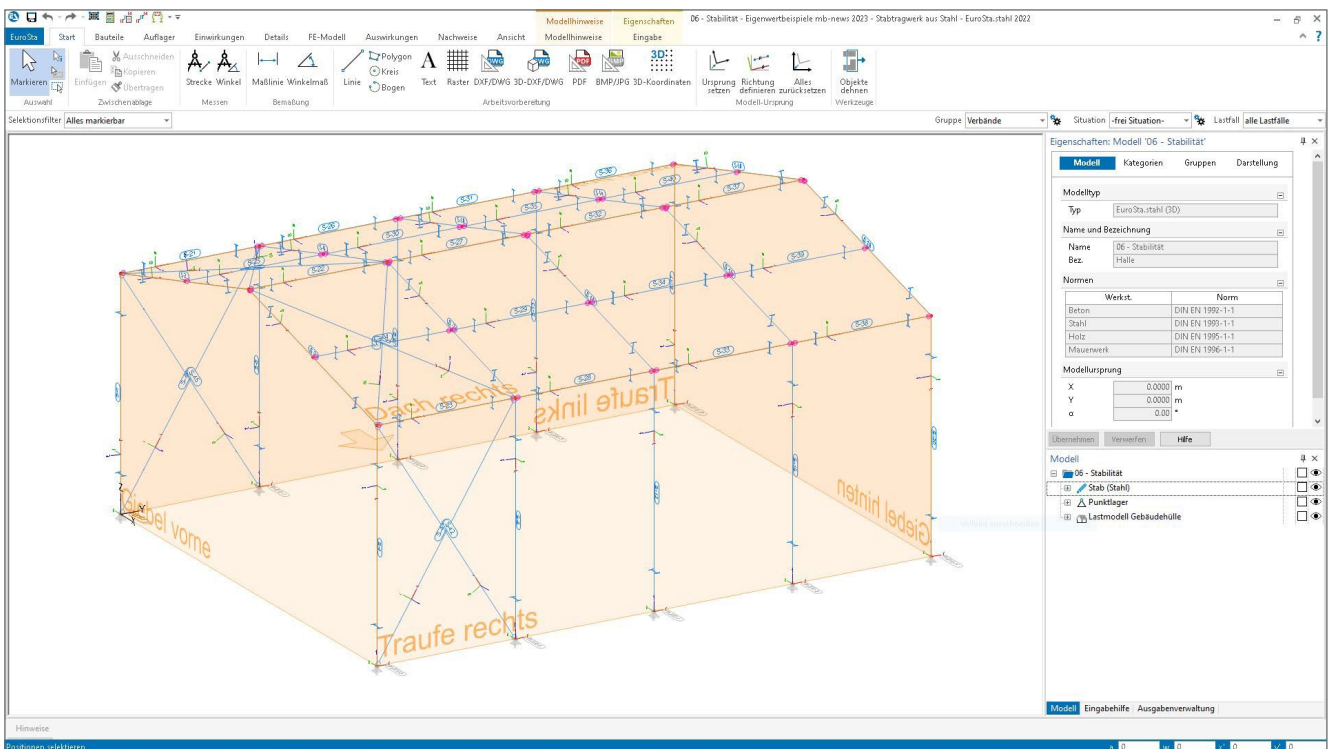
06 - Stabilität - Eigenwertbeispiele mb-news 2023 - Stabtragwerk aus Stahl - EuroSta.stahl 2022

Modellhinweise Eigenschaften

EuroSta Start Bauteile Auflager Einwirkungen Details FE-Modell Auswirkungen Nachweise Ansicht Modellhinweise Eingabe

Markieren Auswahl
Einfügen Ausschneiden Kopieren Übertragen Zwischenablage
Strecke Winkel Messen
Maßlinie Winkelmaß Bemaßung
Linie Polygon Kreis Bogen Text Raster DXF/DWG 3D-DXF/DWG PDF BMP/JPG 3D-Koordinaten Arbeitsvorbereitung
Ursprung setzen Richtung definieren Alles zurücksetzen Modell-Ursprung
Objekte dehnen Werkzeuge

Selektionsfilter Alles markierbar
Gruppe Verbände Situation -frei Situation- Lastfall alle Lastfälle

Dach rechts
Traufe links
Giebel vorne
Giebel hinten
Traufe rechts

S-21 S-22 S-23 S-26 S-27 S-28 S-29 S-30 S-31 S-32 S-33 S-34 S-35 S-36 S-37 S-38 S-39

Eigenschaften: Modell '06 - Stabilität'
Modell Kategorien Gruppen Darstellung

Modelltyp
Typ EuroSta.stahl (3D)

Name und Bezeichnung
Name 06 - Stabilität
Bez. Halle

Normen
| Werkst. | Norm |
|---|---|
| Beton | DIN EN 1992-1-1 |
| Stahl | DIN EN 1993-1-1 |
| Holz | DIN EN 1995-1-1 |
| Mauerwerk | DIN EN 1996-1-1 |

Modellursprung
X 0.0000 m
Y 0.0000 m
α 0.00 °

Übernehmen Verwerfen Hilfe

Modell
06 - Stabilität
Stab (Stahl)
Punktlager
Lastmodell Gebäudehülle

Modell Eingabehilfe Ausgabenverwaltung

Hinweise
Positionen selektieren